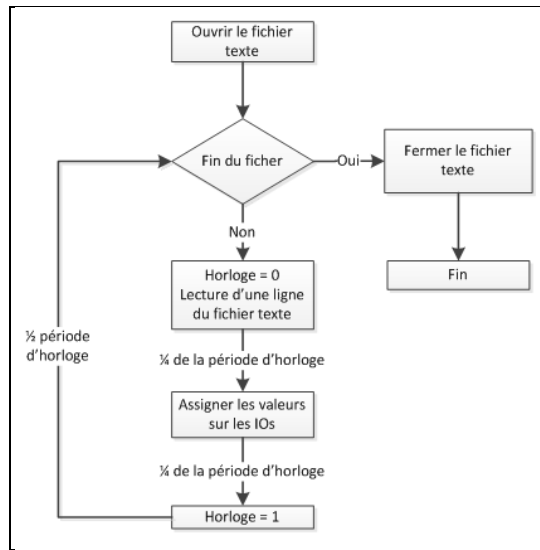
Ouvrir le fichier texte

Fin du ficher

Oui

Fermer le fichier texte

Fin

Non

Horloge = 0
Lecture d'une ligne du fichier texte

½ période d'horloge

¼ de la période d'horloge

Assigner les valeurs sur les IOs

¼ de la période d'horloge

Horloge = 1